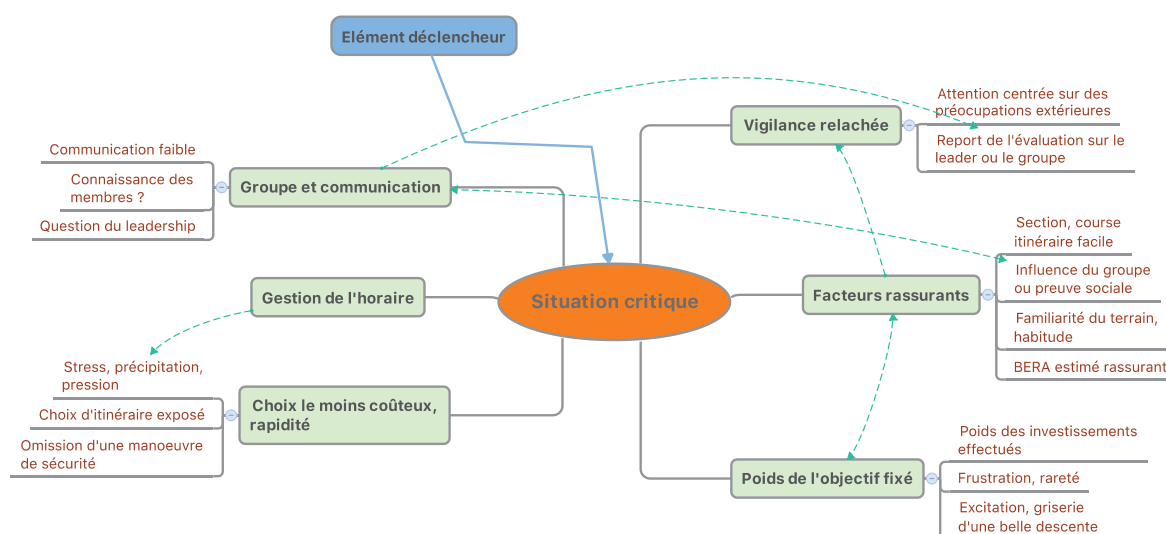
Elément déclencheur

Situation critique

Groupe et communication

Communication faible

Connaissance des membres ?

Question du leadership

Gestion de l'horaire

Stress, précipitation, pression

Choix le moins coûteux, rapidité

Choix d'itinéraire exposé

Omission d'une manoeuvre de sécurité

Vigilance relachée

Attention centrée sur des préocupations extérieures

Report de l'évaluation sur le leader ou le groupe

Facteurs rassurants

Section, course itinéraire facile

Influence du groupe ou preuve sociale

Familiarité du terrain, habitude

BERA estimé rassurant

Poids de l'objectif fixé

Poids des investissements effectués

Frustration, rareté

Excitation, griserie d'une belle descente